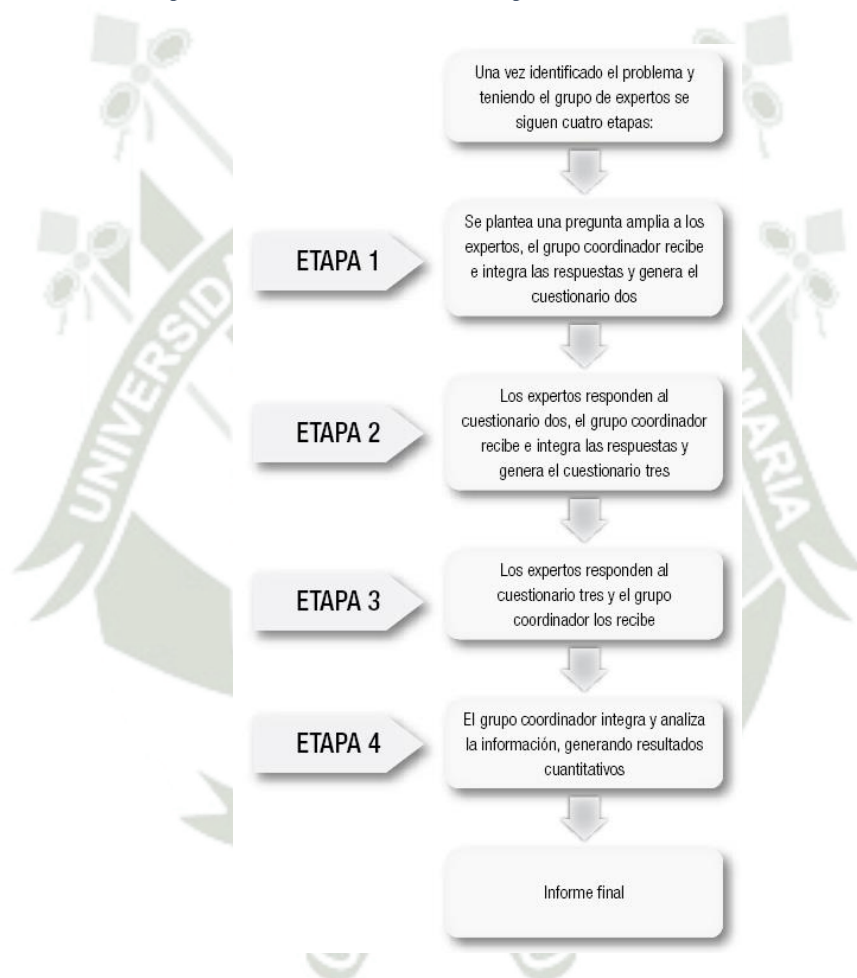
Una vez identificado el problema y teniendo el grupo de expertos se siguen cuatro etapas:

ETAPA 1

Se plantea una pregunta amplia a los expertos, el grupo coordinador recibe e integra las respuestas y genera el cuestionario dos

ETAPA 2

Los expertos responden al cuestionario dos, el grupo coordinador recibe e integra las respuestas y genera el cuestionario tres

ETAPA 3

Los expertos responden al cuestionario tres y el grupo coordinador los recibe

ETAPA 4

El grupo coordinador integra y analiza la información, generando resultados cuantitativos

Informe final

UNIVERSIDAD

MARIA